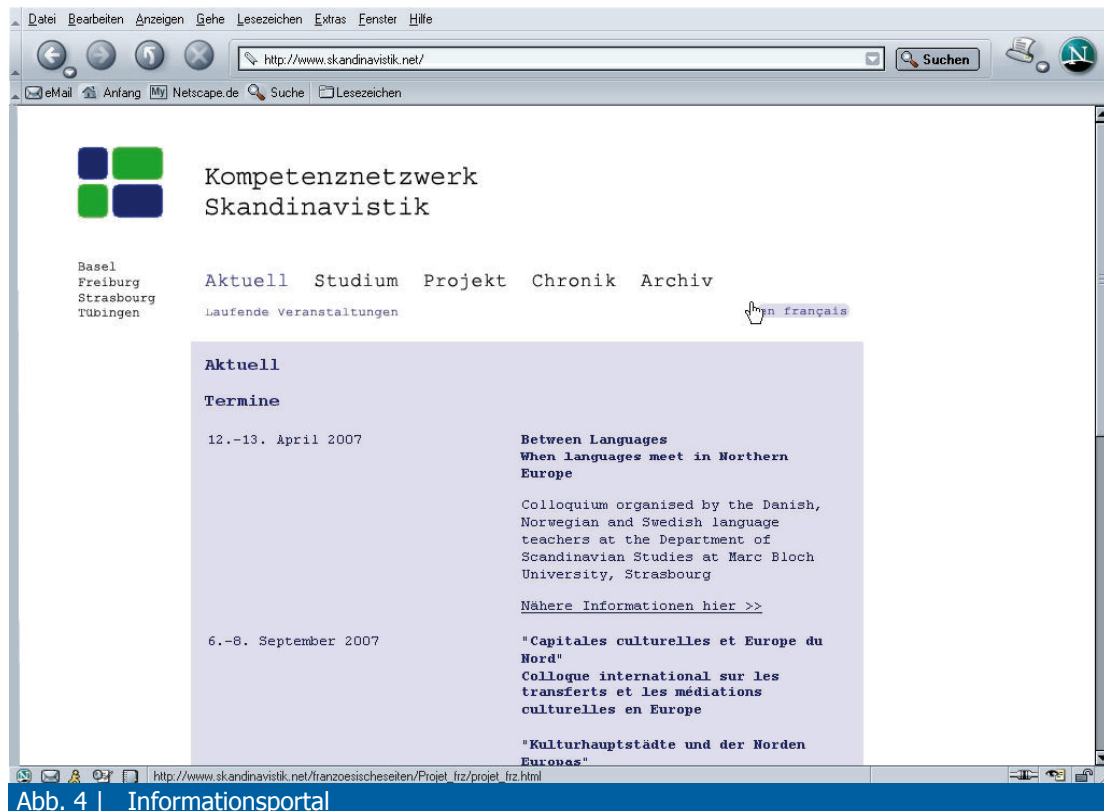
Datei Bearbeiten Anzeigen Gehe Lesezeichen Extras Fenster Hilfe

http://www.skandinavistik.net/

Suchen

eMail Anfang Netscape.de Suche Lesezeichen

Kompetenznetzwerk Skandinavistik

Basel
Freiburg
Strasbourg
Tübingen

Aktuell Studium Projekt Chronik Archiv

Laufende Veranstaltungen

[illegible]n français

Aktuell

Termine

12.-13. April 2007

Between Languages
When languages meet in Northern Europe

Colloquium organised by the Danish, Norwegian and Swedish language teachers at the Department of Scandinavian Studies at Marc Bloch University, Strasbourg

Nähere Informationen hier >>

6.-8. September 2007

"Capitales culturelles et Europe du Nord"
Colloque international sur les transferts et les médiations culturelles en Europe

"Kulturhauptstädte und der Norden Europas"

http://www.skandinavistik.net/franzoesischeseiten/Projet_frz/projet_frz.html

Abb. 4 | Informationsportal